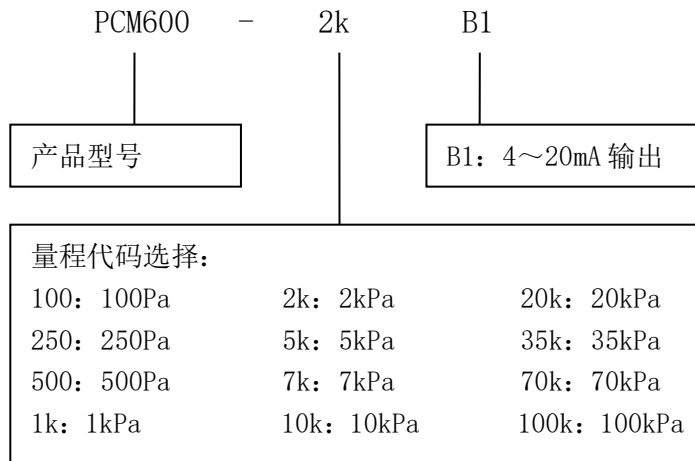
PCM600 - 2k B1

产品型号

B1：4～20mA 输出

量程代码选择：

| | | |
|---|---|---|
| 100：100Pa | 2k：2kPa | 20k：20kPa |
| 250：250Pa | 5k：5kPa | 35k：35kPa |
| 500：500Pa | 7k：7kPa | 70k：70kPa |
| 1k：1kPa | 10k：10kPa | 100k：100kPa |